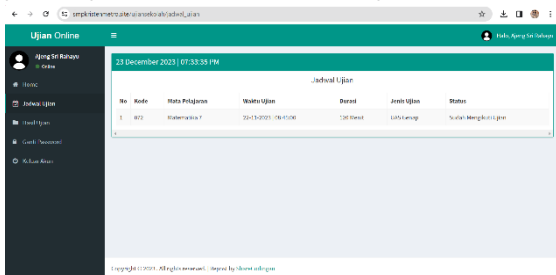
smpkristenmetro.site/ujianonline/siswa/jadwal_ujian

Ujian Online

Halo, Ajeng Sri Rahayu

Ajeng Sri Rahayu
Online

Home

Jadwal Ujian

Hasil Ujian

Ganti Password

Keluar Akun

23 December 2023 | 07:33:35 PM

Jadwal Ujian

| No | Kode | Mata Pelajaran | Waktu Ujian | Durasi | Jenis Ujian | Status |
|---|---|---|---|---|---|---|
| 1 | 872 | Matematika 7 | 22-12-2023 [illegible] | 120 Menit | UAS Ganjil | Sudah Mengikuti Ujian |

Copyright © 2023. All rights reserved. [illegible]